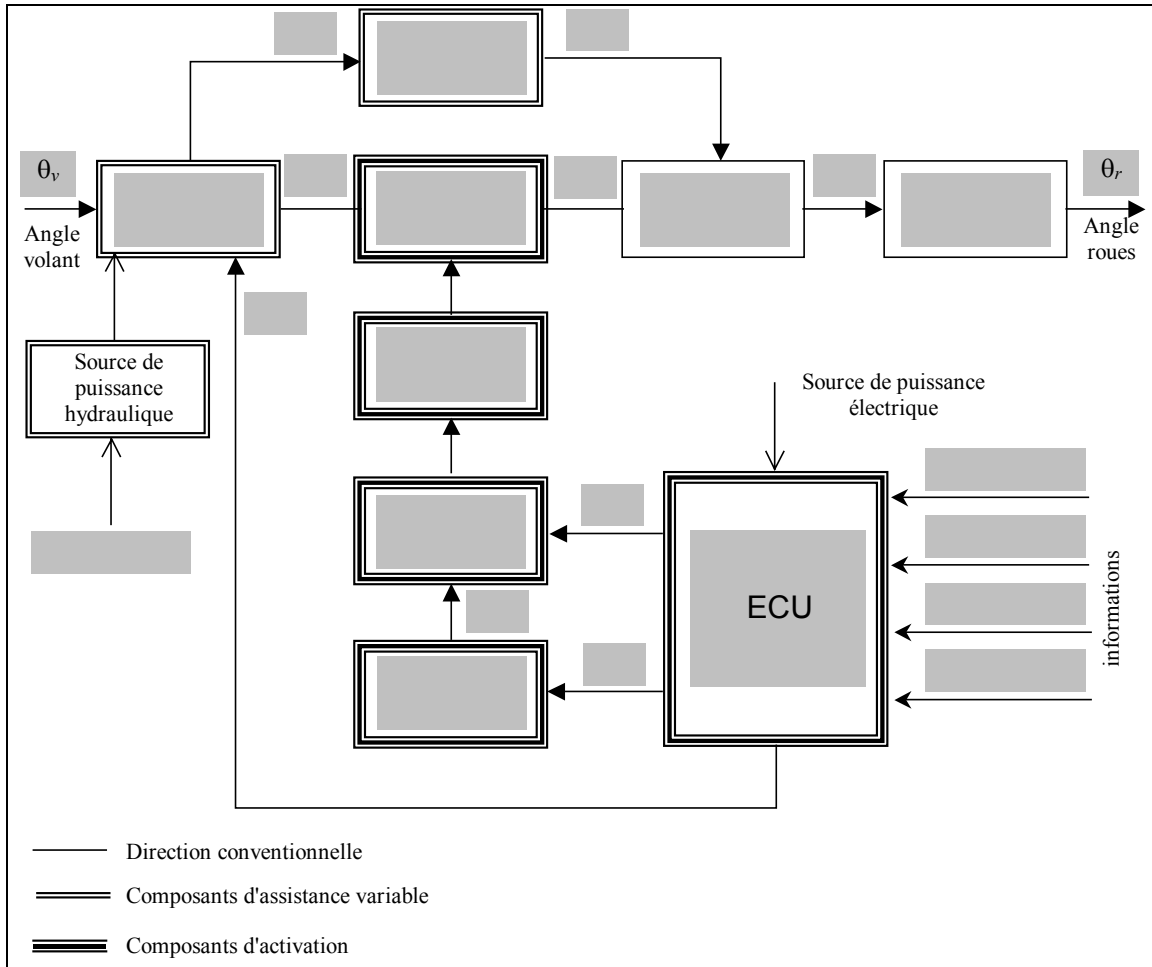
$\theta_v$

Angle volant

$\theta_r$

Angle roues

Source de puissance hydraulique

Source de puissance électrique

ECU

informations

Direction conventionnelle

Composants d'assistance variable

Composants d'activation